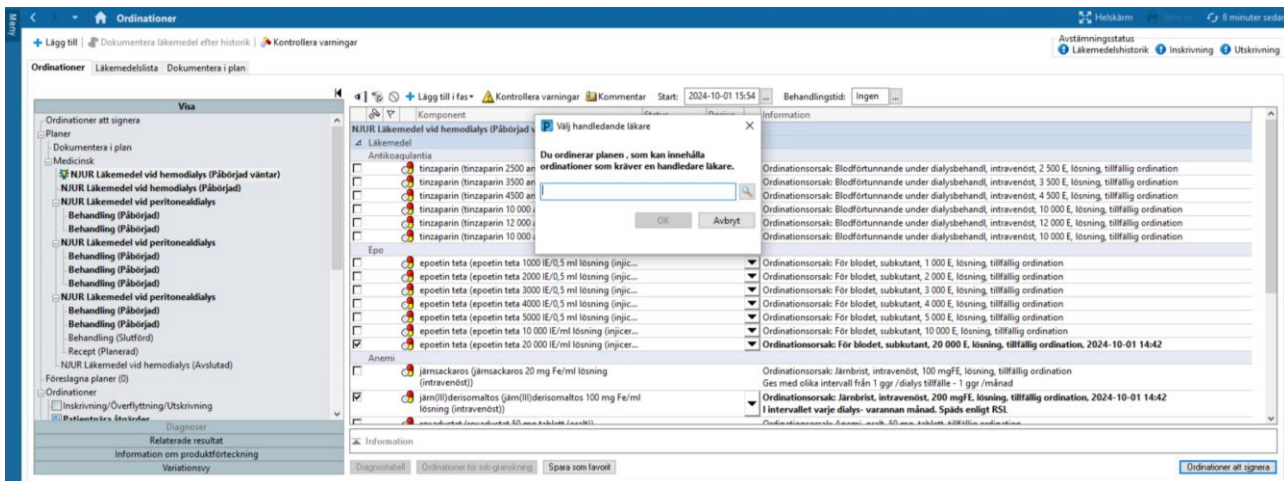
Meny

Ordinationer

Helskärm  Skriv ut  8 minuter sedan

+ Lägg till | Dokumentera läkemedel efter historik | Kontrollera varningar

Avstämningsstatus
Läkemedelshistorik  Inskrivning  Utskrivning

Ordinationer  Läkemedelslista  Dokumentera i plan

Visa
Ordinationer att signera
Planer
Dokumentera i plan
Medicinsk
NJUR Läkemedel vid hemodialys (Påbörjad väntar)
NJUR Läkemedel vid hemodialys (Påbörjad)
NJUR Läkemedel vid peritonealdialys
Behandling (Påbörjad)
Behandling (Påbörjad)
NJUR Läkemedel vid peritonealdialys
Behandling (Påbörjad)
Behandling (Påbörjad)
Behandling (Påbörjad)
NJUR Läkemedel vid peritonealdialys
Behandling (Påbörjad)
Behandling (Påbörjad)
Behandling (Slutförd)
Recept (Planerad)
NJUR Läkemedel vid hemodialys (Avslutad)
Föreslagna planer (0)
Ordinationer
Inskrivning/Överflyttning/Utskrivning
Patientvåra åtgärder
Diagnoser
Relaterade resultat
Information om produktförteckning
Variationsvy

+ Lägg till i fas  Kontrollera varningar  Kommentar  Start: 2024-10-01 15:54  Behandlingstid: Ingen

| | | Komponent | Status | Dosering | Information |
|---|---|---|---|---|---|
| NJUR Läkemedel vid hemodialys (Påbörjad v | | | | | |
| Läkemedel | | | | | |
| Antikoagulantia | | | | | |
| ☐ | | tinzaparin (tinzaparin 2500 an | | | Ordinationsorsak: Blodförtunnande under dialysbehandl, intravenöst, 2 500 E, lösning, tillfällig ordination |
| ☐ | | tinzaparin (tinzaparin 3500 an | | | Ordinationsorsak: Blodförtunnande under dialysbehandl, intravenöst, 3 500 E, lösning, tillfällig ordination |
| ☐ | | tinzaparin (tinzaparin 4500 an | | | Ordinationsorsak: Blodförtunnande under dialysbehandl, intravenöst, 4 500 E, lösning, tillfällig ordination |
| ☐ | | tinzaparin (tinzaparin 10 000 | | | Ordinationsorsak: Blodförtunnande under dialysbehandl, intravenöst, 10 000 E, lösning, tillfällig ordination |
| ☐ | | tinzaparin (tinzaparin 12 000 | | | Ordinationsorsak: Blodförtunnande under dialysbehandl, intravenöst, 12 000 E, lösning, tillfällig ordination |
| ☐ | | tinzaparin (tinzaparin 10 000 | | | Ordinationsorsak: Blodförtunnande under dialysbehandl, intravenöst, 10 000 E, lösning, tillfällig ordination |
| Epo | | | | | |
| ☐ | | epoetin teta (epoetin teta 1000 IE/0,5 ml lösning (injic... | | | Ordinationsorsak: För blodet, subkutant, 1 000 E, lösning, tillfällig ordination |
| ☐ | | epoetin teta (epoetin teta 2000 IE/0,5 ml lösning (injic... | | | Ordinationsorsak: För blodet, subkutant, 2 000 E, lösning, tillfällig ordination |
| ☐ | | epoetin teta (epoetin teta 3000 IE/0,5 ml lösning (injic... | | | Ordinationsorsak: För blodet, subkutant, 3 000 E, lösning, tillfällig ordination |
| ☐ | | epoetin teta (epoetin teta 4000 IE/0,5 ml lösning (injic... | | | Ordinationsorsak: För blodet, subkutant, 4 000 E, lösning, tillfällig ordination |
| ☐ | | epoetin teta (epoetin teta 5000 IE/0,5 ml lösning (injic... | | | Ordinationsorsak: För blodet, subkutant, 5 000 E, lösning, tillfällig ordination |
| ☐ | | epoetin teta (epoetin teta 10 000 IE/ml lösning (injicer... | | | Ordinationsorsak: För blodet, subkutant, 10 000 E, lösning, tillfällig ordination |
| ☑ | | epoetin teta (epoetin teta 20 000 IE/ml lösning (injicer... | | | Ordinationsorsak: För blodet, subkutant, 20 000 E, lösning, tillfällig ordination, 2024-10-01 14:42 |
| Anemi | | | | | |
| ☐ | | järnsackaros (järnsackaros 20 mg Fe/ml lösning (intravenöst)) | | | Ordinationsorsak: Järnbrist, intravenöst, 100 mgFE, lösning, tillfällig ordination Ges med olika intervall från 1 ggr /dialys tillfälle - 1 ggr /månad |
| ☑ | | järn(III)derisomaltos (järn(III)derisomaltos 100 mg Fe/ml lösning (intravenöst)) | | | Ordinationsorsak: Järnbrist, intravenöst, 200 mgFE, lösning, tillfällig ordination, 2024-10-01 14:42 I intervallet varje dialys- varannan månad. Spāds enligt RSL |

Välj handledande läkare
Du ordinerar planen , som kan innehålla ordinationer som kräver en handledare läkare.
OK  Avbryt

Information

Diagnostabell  Ordinationer för sik-granskning  Spara som favorit  Ordinationer att signera